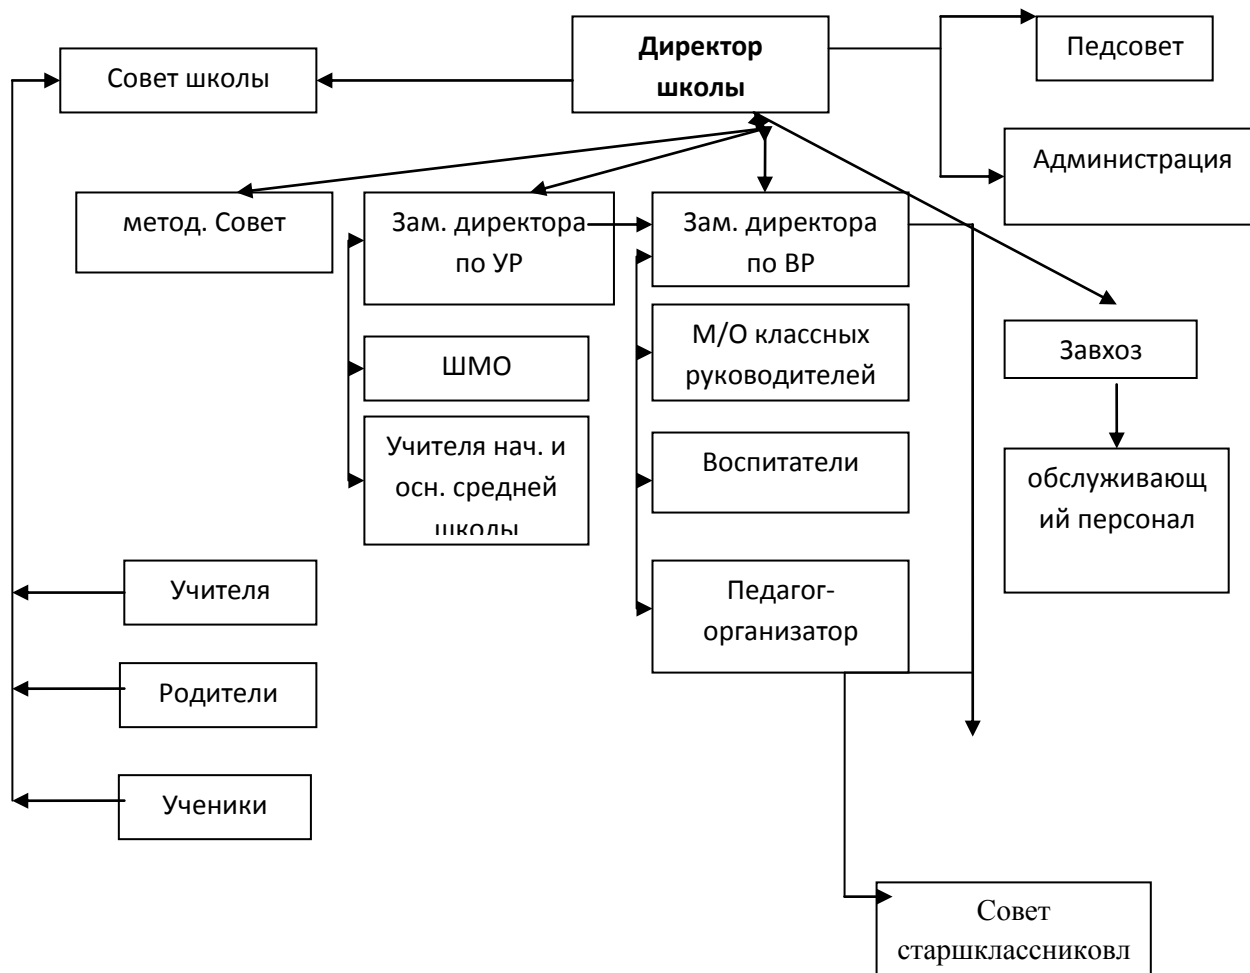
**Директор школы**

Педсовет

Совет школы

Администрация

метод. Совет

Зам. директора по УР

Зам. директора по ВР

ШМО

Учителя нач. и осн. средней школы

М/О классных руководителей

Воспитатели

Педагог-организатор

Завхоз

обслуживающий персонал

Учителя

Родители

Ученики

Совет старшклассниковл